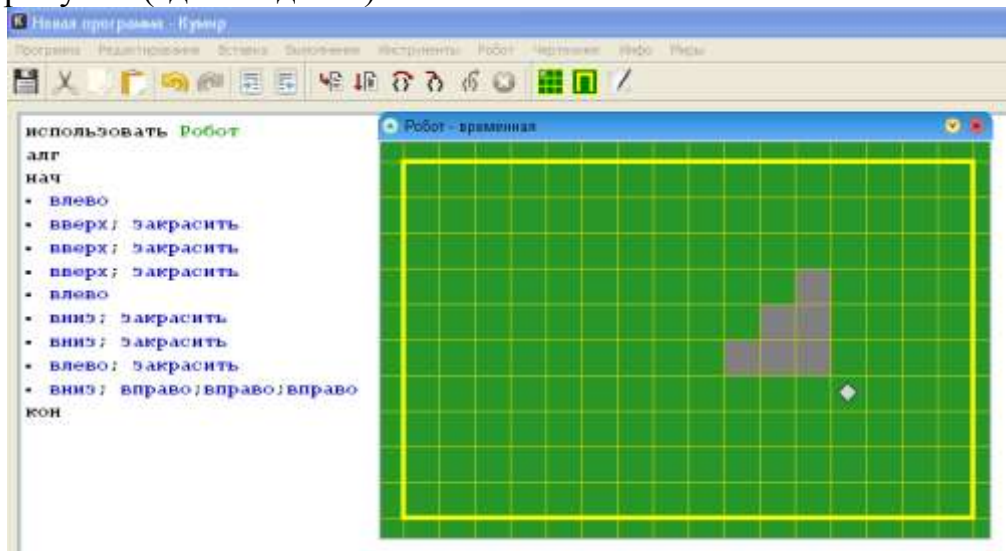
Новая программа - Кумир

Программа Редактирование Вставка Выполнение Инструменты Робот Чертежник Инфо Миры

использовать Робот
алг
нач
• влево
• вверх; закрасить
• вверх; закрасить
• вверх; закрасить
• влево
• вниз; закрасить
• вниз; закрасить
• влево; закрасить
• вниз; вправо;вправо;вправо
кон

Робот - временная